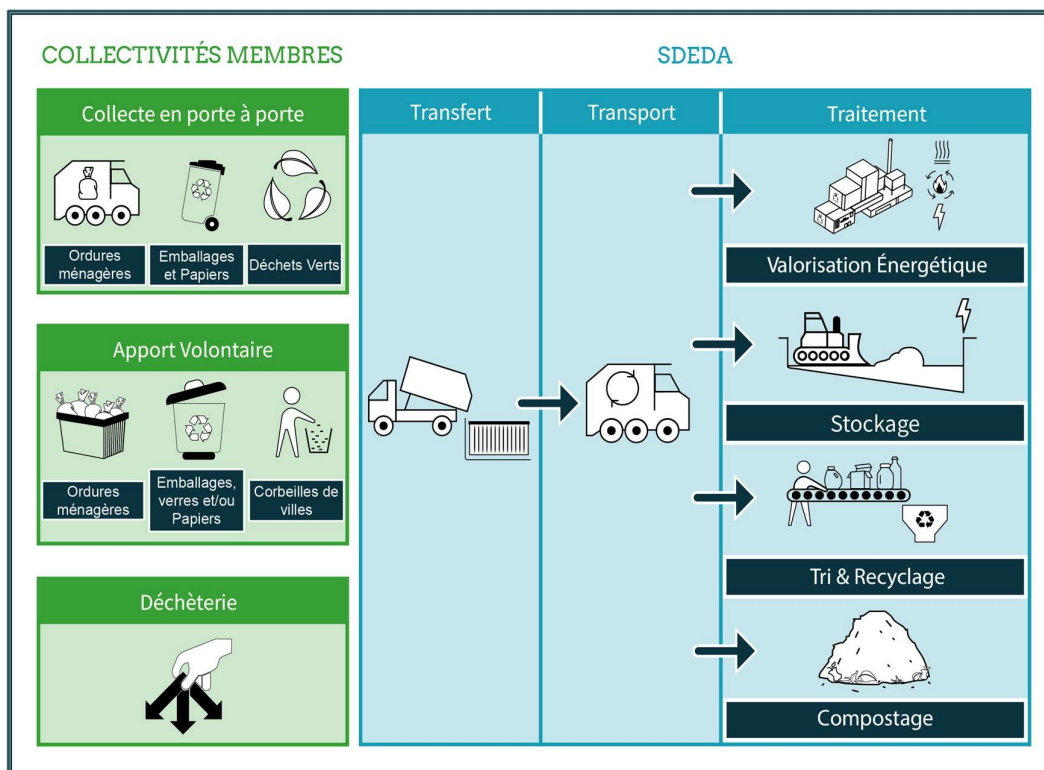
COLLECTIVITÉS MEMBRES

SDEDA

Collecte en porte à porte

Ordures ménagères

Emballages et Papiers

Déchets Verts

Apport Volontaire

Ordures ménagères

Emballages, verres et/ou Papiers

Corbeilles de villes

Déchèterie

Transfert

Transport

Traitement

Valorisation Énergétique

Stockage

Tri & Recyclage

Compostage